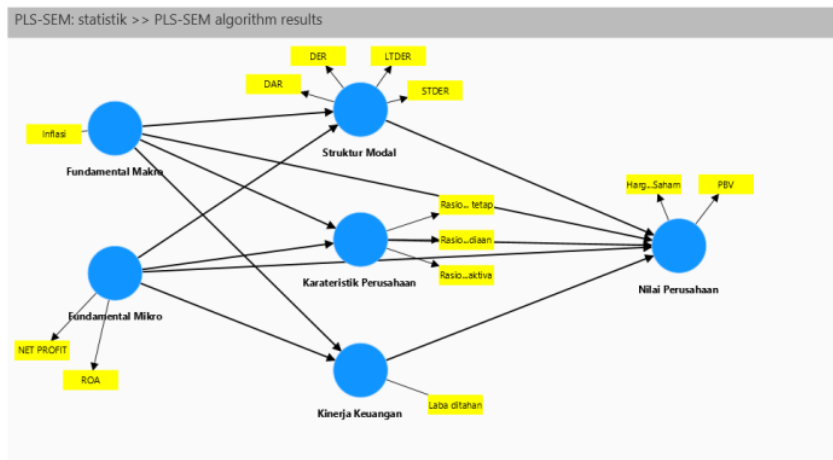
PLS-SEM: statistik >> PLS-SEM algorithm results

DER

LTDER

DAR

STDER

Inflasi

Fundamental Makro

Struktur Modal

Harg...Saham

PBV

Rasio... tetap

Rasio...diaan

Rasio...aktiva

Karateristik Perusahaan

Nilai Perusahaan

Fundamental Mikro

NET PROFIT

ROA

Kinerja Keuangan

Laba ditahan